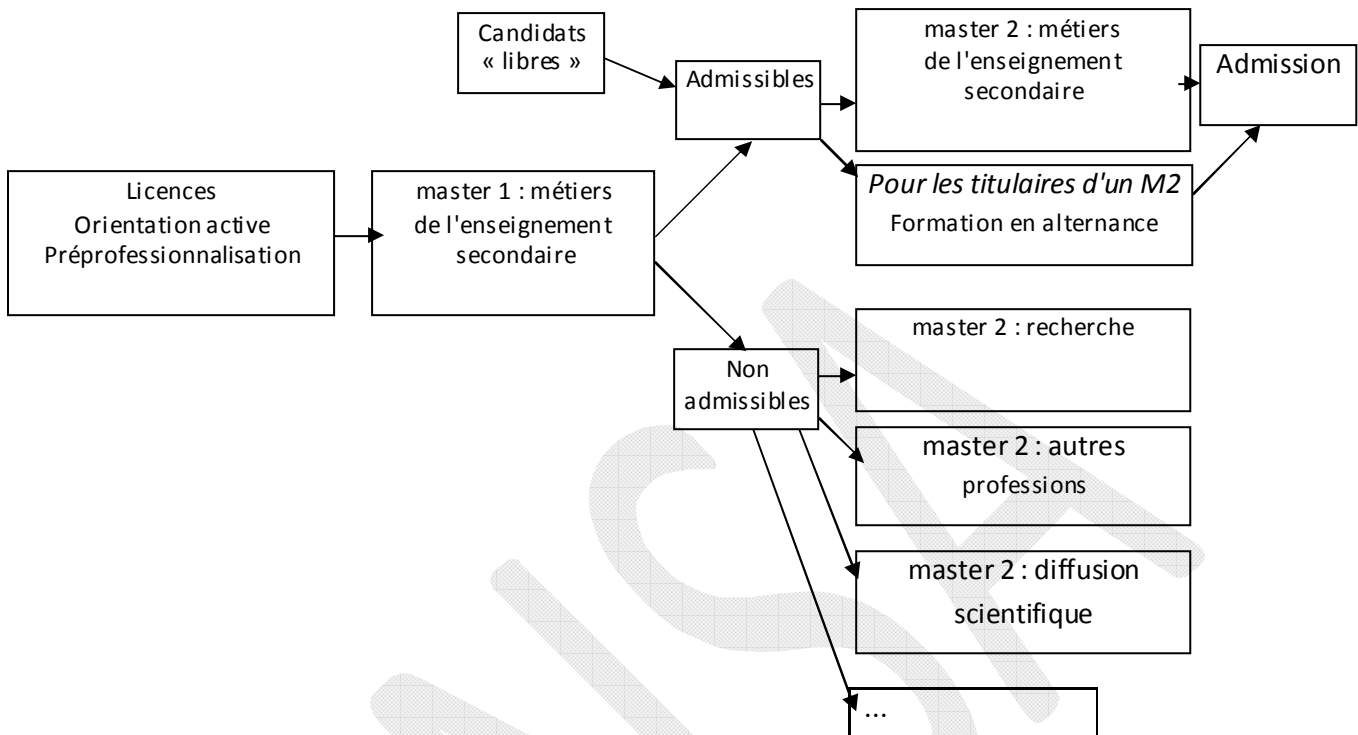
Candidats « libres »

Admissibles

master 2 : métiers de l'enseignement secondaire

Admission

Licences
Orientation active
Préprofessionnalisation

master 1 : métiers de l'enseignement secondaire

*Pour les titulaires d'un M2*
Formation en alternance

master 2 : recherche

Non admissibles

master 2 : autres professions

master 2 : diffusion scientifique

...